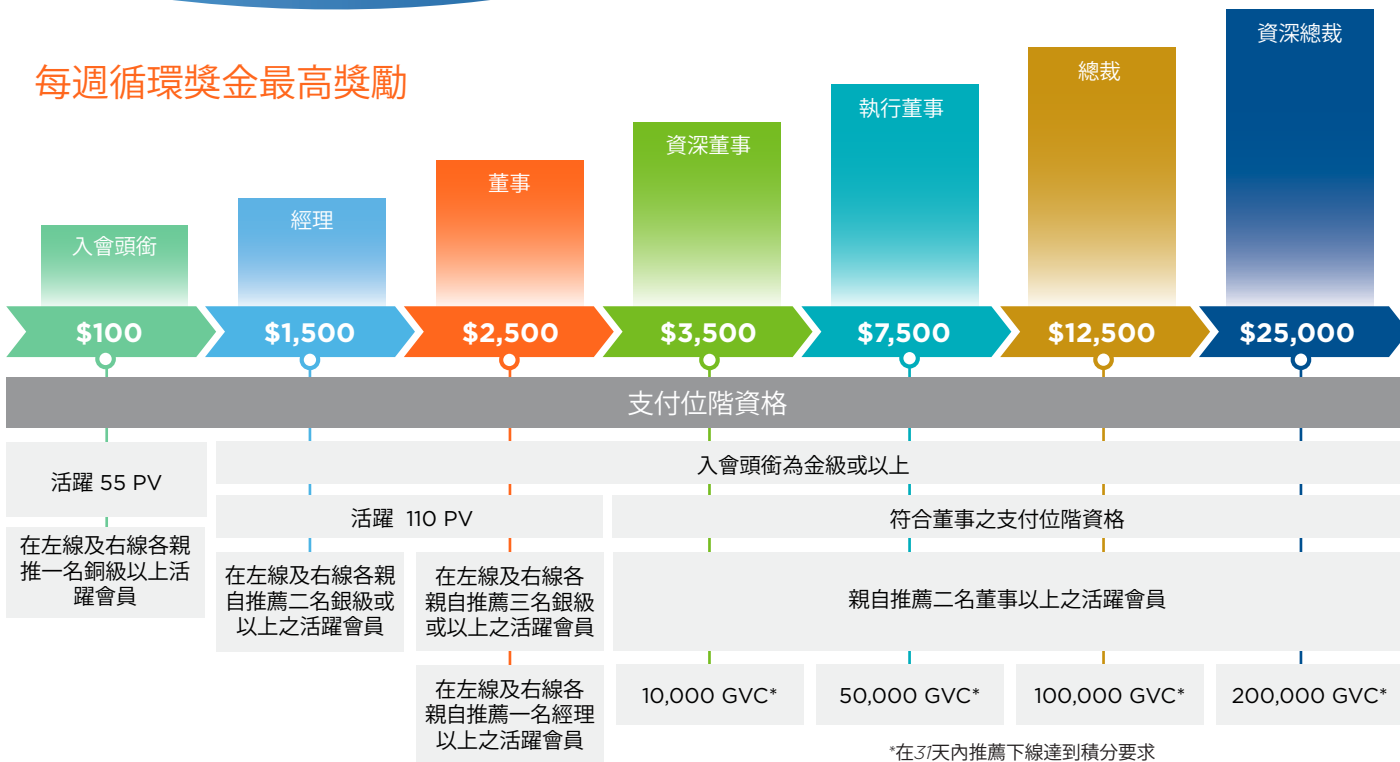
每週循環獎金最高獎勵

入會頭銜
經理
董事
資深董事
執行董事
總裁
資深總裁

$100
$1,500
$2,500
$3,500
$7,500
$12,500
$25,000

支付位階資格

活躍 55 PV

入會頭銜為金級或以上

在左線及右線各親推一名銅級以上活躍會員

活躍 110 PV

符合董事之支付位階資格

在左線及右線各親自推薦二名銀級或以上之活躍會員

在左線及右線各親自推薦三名銀級或以上之活躍會員

親自推薦二名董事以上之活躍會員

在左線及右線各親自推薦一名經理以上之活躍會員

10,000 GVC*

50,000 GVC*

100,000 GVC*

200,000 GVC*

*在31天內推薦下線達到積分要求